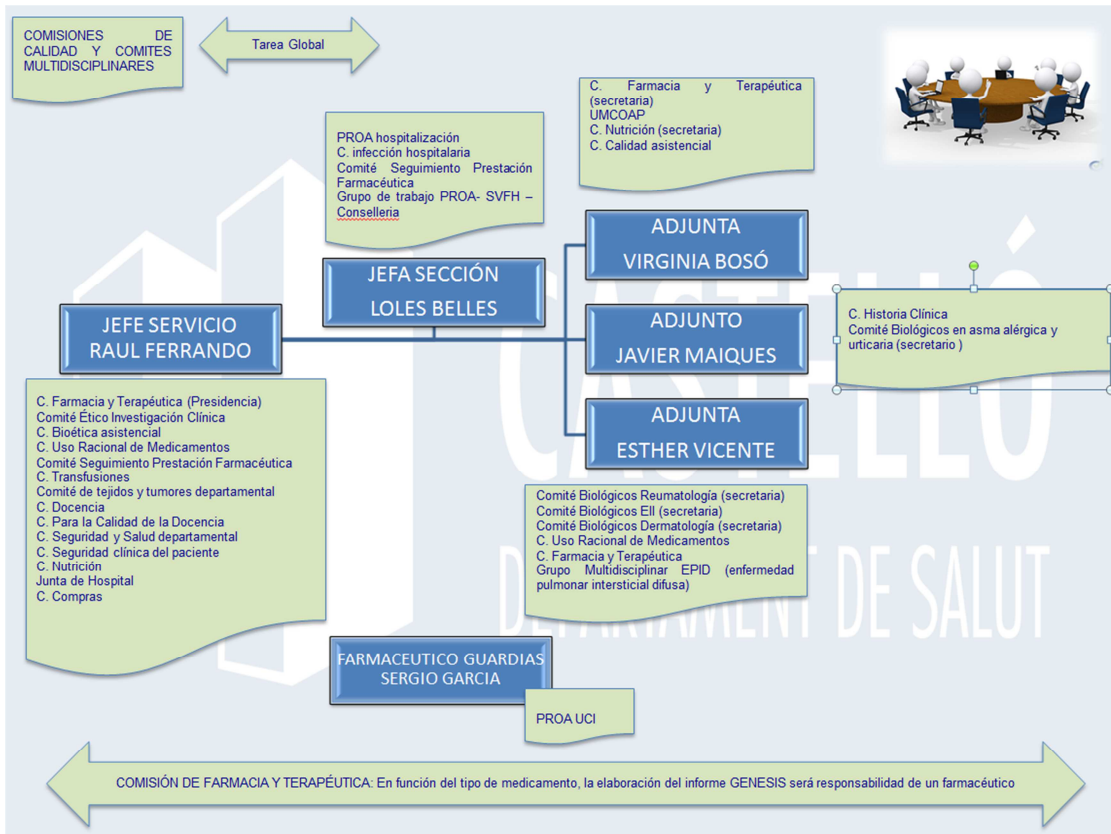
COMISIONES DE CALIDAD Y COMITES MULTIDISCIPLINARES

Tarea Global

C. Farmacia y Terapéutica (secretaria)
UMCOAP
C. Nutrición (secretaria)
C. Calidad asistencial

PROA hospitalización
C. infección hospitalaria
Comité Seguimiento Prestación Farmacéutica
Grupo de trabajo PROA- SVFH – Conselleria

ADJUNTA
VIRGINIA BOSÓ

JEFA SECCIÓN
LOLES BELLES

C. Historia Clínica
Comité Biológicos en asma alérgica y urticaria (secretario )

JEFE SERVICIO
RAUL FERRANDO

ADJUNTO
JAVIER MAIQUES

ADJUNTA
ESTHER VICENTE

C. Farmacia y Terapéutica (Presidencia)
Comité Ético Investigación Clínica
C. Bioética asistencial
C. Uso Racional de Medicamentos
Comité Seguimiento Prestación Farmacéutica
C. Transfusiones
Comité de tejidos y tumores departamental
C. Docencia
C. Para la Calidad de la Docencia
C. Seguridad y Salud departamental
C. Seguridad clínica del paciente
C. Nutrición
Junta de Hospital
C. Compras

Comité Biológicos Reumatología (secretaria)
Comité Biológicos EII (secretaria)
Comité Biológicos Dermatología (secretaria)
C. Uso Racional de Medicamentos
C. Farmacia y Terapéutica
Grupo Multidisciplinar EPID (enfermedad pulmonar intersticial difusa)

CASTELLÓ
DEPARTAMENT DE SALUT

FARMACEUTICO GUARDIAS
SERGIO GARCIA

PROA UCI

COMISIÓN DE FARMACIA Y TERAPÉUTICA: En función del tipo de medicamento, la elaboración del informe GENESIS será responsabilidad de un farmacéutico